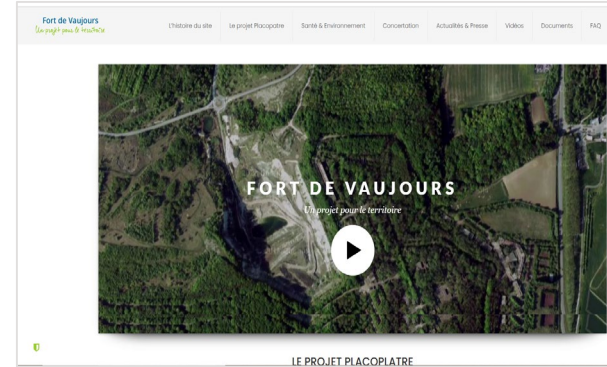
Fort de Vaujours
Un projet pour le territoire

L'histoire du site Le projet Placoplatre Santé & Environnement Concertation Actualités & Presse Vidéos Documents FAQ

FORT DE VAUJOURS
Un projet pour le territoire

LE PROJET PLACOPLATRE